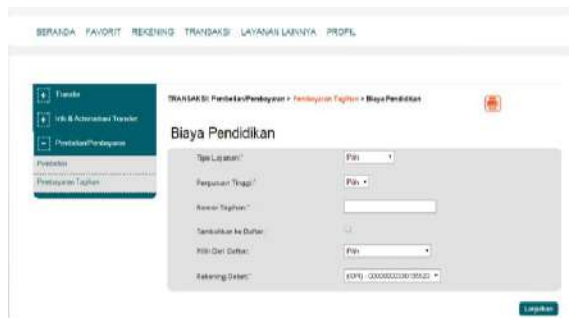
BERANDA FAVORIT REKENING TRANSAKSI LAYANAN LAINNYA PROFIL

+ Transfer
+ Info & Administrasi Transfer
− Pembelian/Pembayaran
Pembelian
Pembayaran Tagihan

TRANSAKSI: Pembelian/Pembayaran > Pembayaran Tagihan > Biaya Pendidikan

Biaya Pendidikan

Tipe Layanan:* Pilih
Perguruan Tinggi:* Pilih
Nomor Tagihan:*
Tambahkan ke Daftar:
Pilih Dari Daftar: Pilih
Rekening Debet:* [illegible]

Lanjutkan